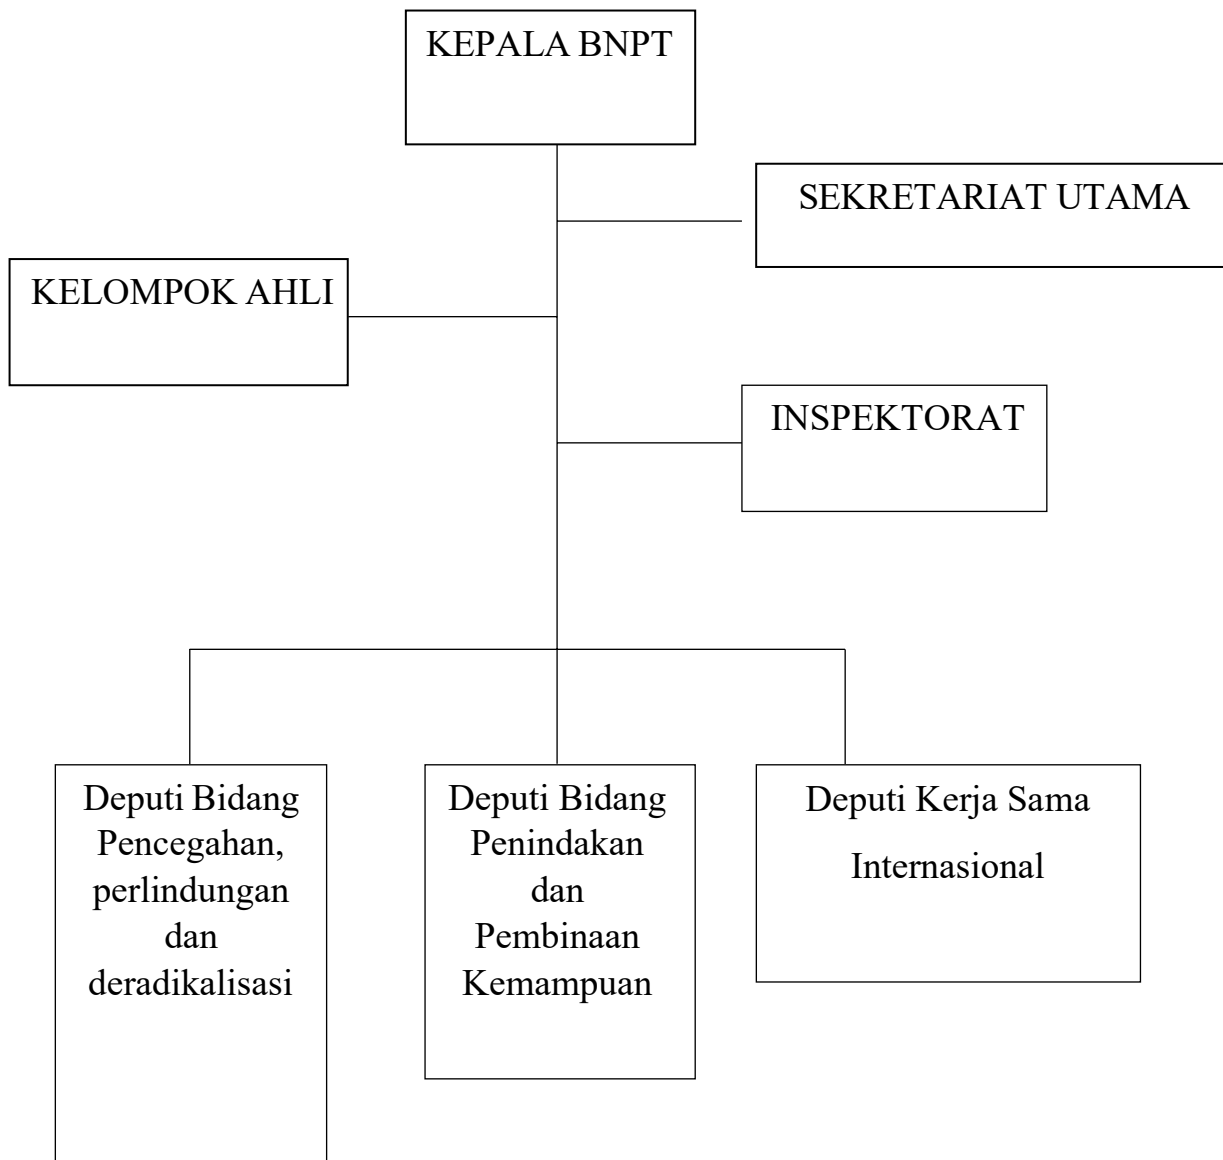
KEPALA BNPT

SEKRETARIAT UTAMA

KELOMPOK AHLI

INSPEKTORAT

Deputi Bidang Pencegahan, perlindungan dan deradikalisasi

Deputi Bidang Penindakan dan Pembinaan Kemampuan

Deputi Kerja Sama Internasional